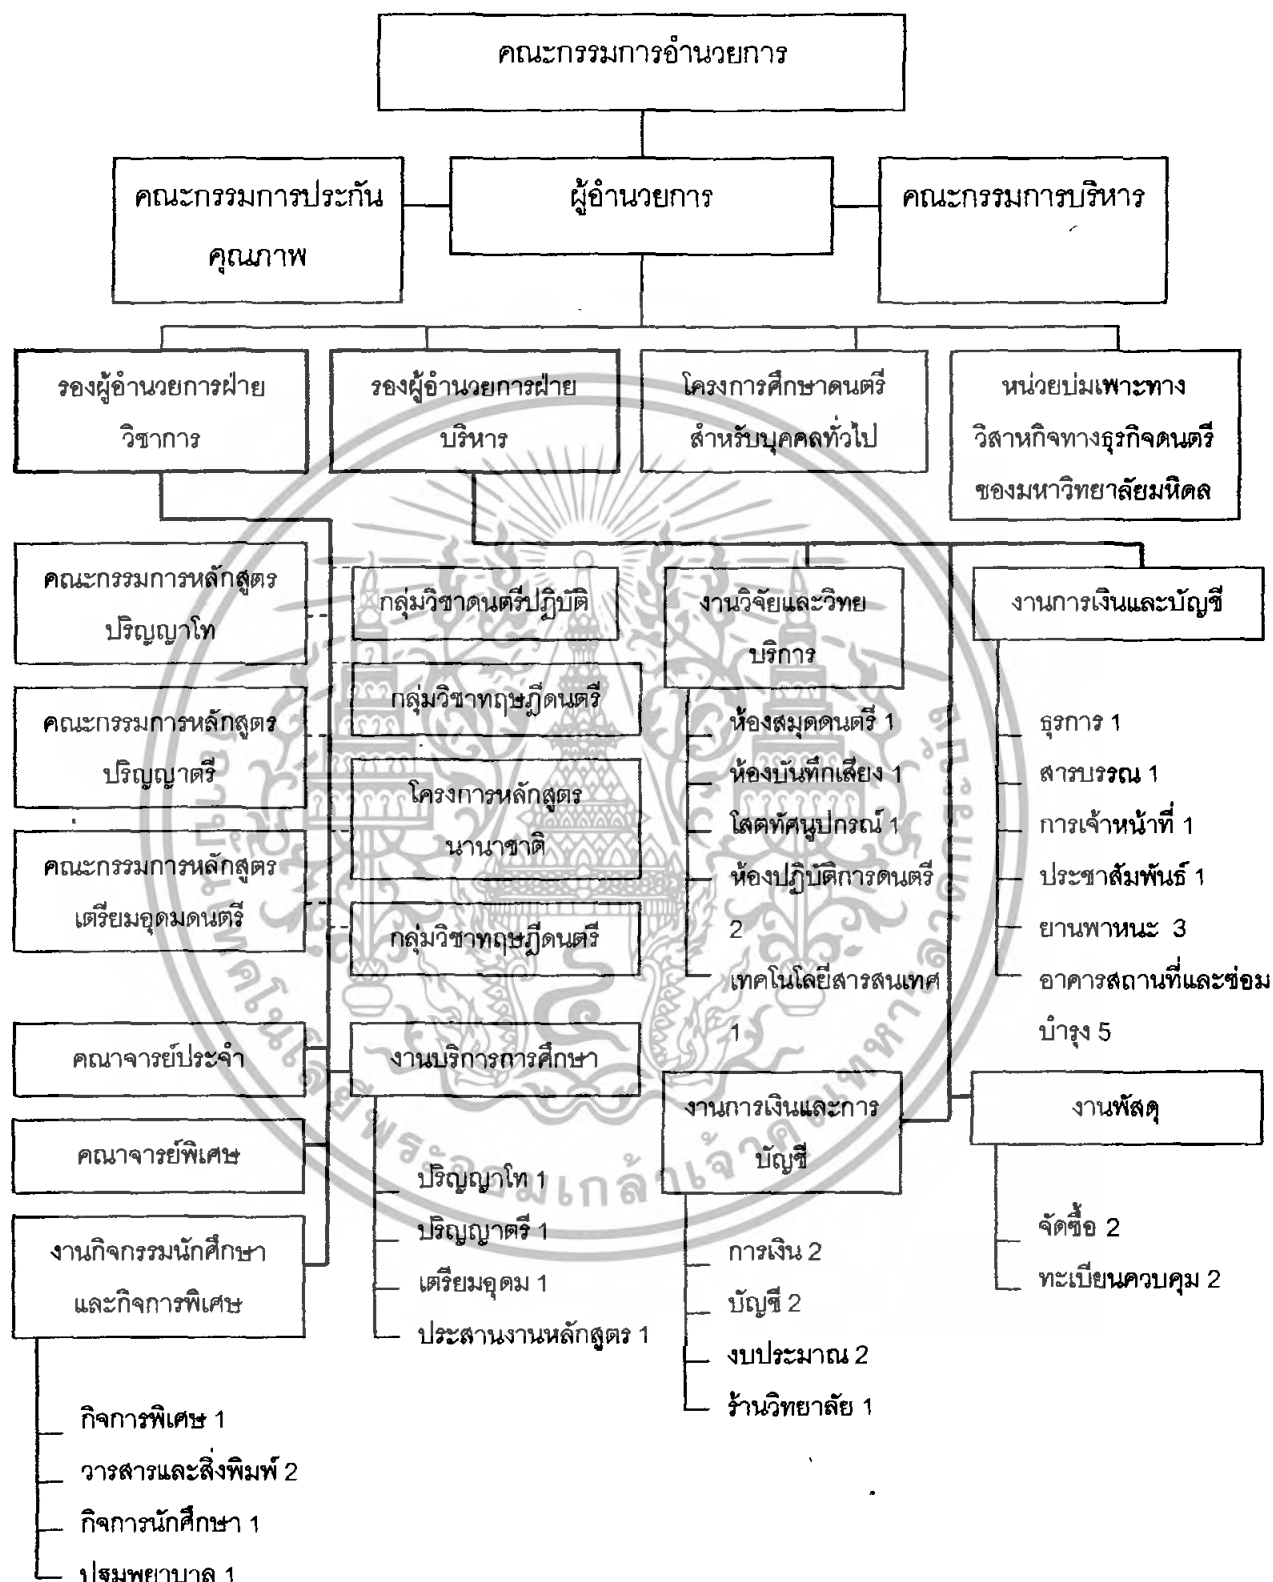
คณะกรรมการอำนวยการ

คณะกรรมการประกันคุณภาพ

ผู้อำนวยการ

คณะกรรมการบริหาร

รองผู้อำนวยการฝ่ายวิชาการ

รองผู้อำนวยการฝ่ายบริหาร

โครงการศึกษาดนตรีสำหรับบุคคลทั่วไป

หน่วยบ่มเพาะทางวิสาหกิจทางธุรกิจดนตรีของมหาวิทยาลัยมหิดล

คณะกรรมการหลักสูตรปริญญาโท

คณะกรรมการหลักสูตรปริญญาตรี

คณะกรรมการหลักสูตรเตรียมอุดมดนตรี

คณาจารย์ประจำ

คณาจารย์พิเศษ

งานกิจกรรมนักศึกษาและกิจการพิเศษ

กิจการพิเศษ 1
วารสารและสิ่งพิมพ์ 2
กิจการนักศึกษา 1
ปฐมพยาบาล 1

กลุ่มวิชาดนตรีปฏิบัติ

กลุ่มวิชาทฤษฎีดนตรี

โครงการหลักสูตรนานาชาติ

กลุ่มวิชาทฤษฎีดนตรี

งานบริการการศึกษา

ปริญญาโท 1
ปริญญาตรี 1
เตรียมอุดม 1
ประสานงานหลักสูตร 1

งานวิจัยและวิทยบริการ

ห้องสมุดดนตรี 1
ห้องบันทึกเสียง 1
โสตทัศนูปกรณ์ 1
ห้องปฏิบัติการดนตรี 2
เทคโนโลยีสารสนเทศ 1

งานการเงินและการบัญชี

การเงิน 2
บัญชี 2
งบประมาณ 2
ร้านวิทยาลัย 1

งานการเงินและบัญชี

ธุรการ 1
สารบรรณ 1
การเจ้าหน้าที่ 1
ประชาสัมพันธ์ 1
ยานพาหนะ 3
อาคารสถานที่และซ่อมบำรุง 5

งานพัสดุ

จัดซื้อ 2
ทะเบียนควบคุม 2